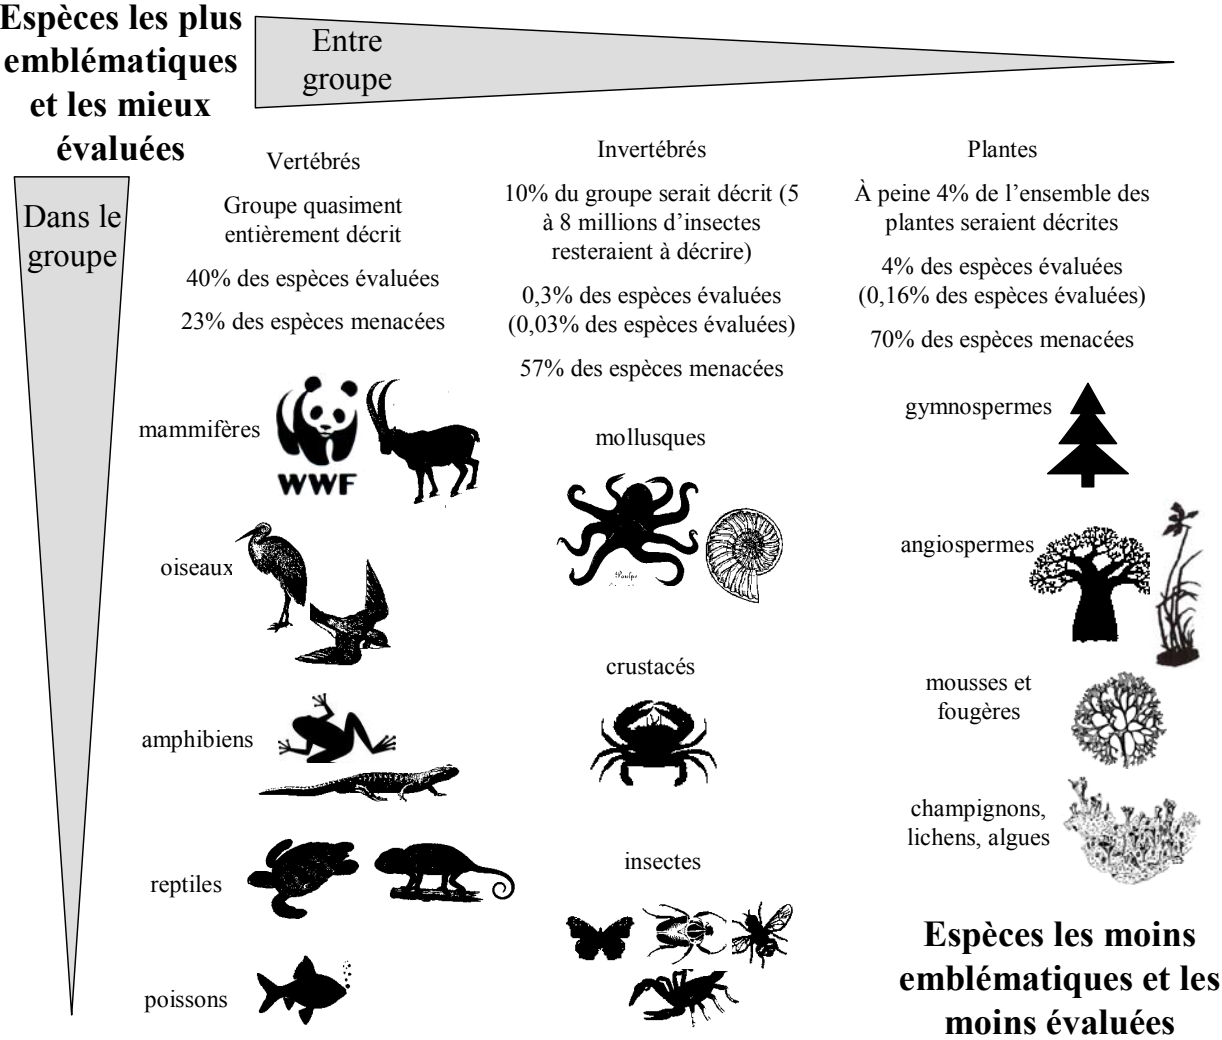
Espèces les plus emblématiques et les mieux évaluées

Entre groupe

Dans le groupe

Vertébrés

Groupe quasiment entièrement décrit

40% des espèces évaluées

23% des espèces menacées

Invertébrés

10% du groupe serait décrit (5 à 8 millions d'insectes resteraient à décrire)

0,3% des espèces évaluées (0,03% des espèces évaluées)

57% des espèces menacées

Plantes

À peine 4% de l'ensemble des plantes seraient décrites

4% des espèces évaluées (0,16% des espèces évaluées)

70% des espèces menacées

mammifères

WWF

oiseaux

amphibiens

reptiles

poissons

mollusques

Poulpe

crustacés

insectes

gymnospermes

angiospermes

mousses et fougères

champignons, lichens, algues

Espèces les moins emblématiques et les moins évaluées